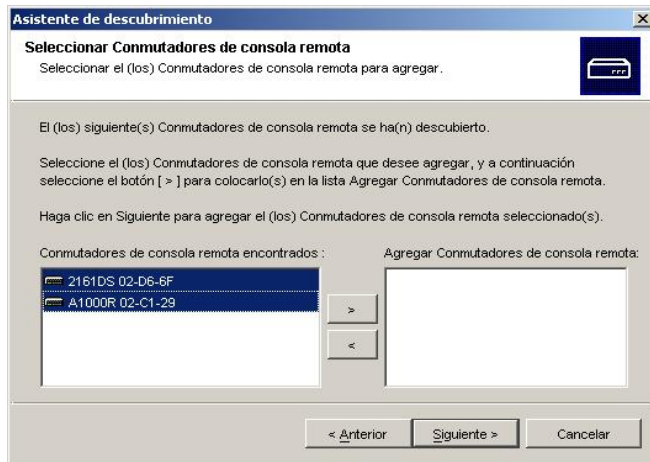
Asistente de descubrimiento

Seleccionar Conmutadores de consola remota
Seleccionar el (los) Conmutadores de consola remota para agregar.

El (los) siguiente(s) Conmutadores de consola remota se ha(n) descubierto.

Seleccione el (los) Conmutadores de consola remota que desee agregar, y a continuación seleccione el botón [ > ] para colocarlo(s) en la lista Agregar Conmutadores de consola remota.

Haga clic en Siguiente para agregar el (los) Conmutadores de consola remota seleccionado(s).

Conmutadores de consola remota encontrados :

2161DS 02-D6-6F
A1000R 02-C1-29

>
<

Agregar Conmutadores de consola remota:

< Anterior
Siguiente >
Cancelar